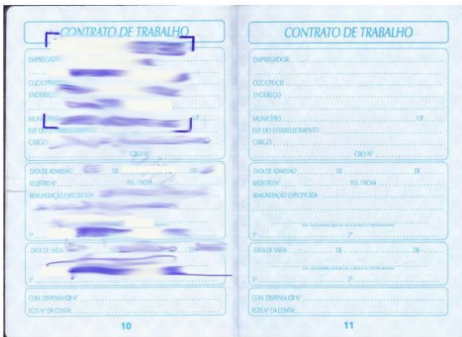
CONTRATO DE TRABALHO

EMPREGADOR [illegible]

CGC/CPF/CEI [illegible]

ENDEREÇO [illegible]

MUNICÍPIO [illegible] UF

ESP. DO ESTABELECIMENTO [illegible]

CARGO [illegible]

CBO Nº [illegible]

DATA DE ADMISSÃO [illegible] DE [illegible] DE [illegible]

REGISTRO Nº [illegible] FLS./FICHA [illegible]

REMUNERAÇÃO ESPECIFICADA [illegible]

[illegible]

DATA DE SAÍDA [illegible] DE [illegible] DE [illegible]

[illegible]

COM. DISPENSA CD Nº

FGTS Nº DA CONTA

10

CONTRATO DE TRABALHO

EMPREGADOR

CGC/CPF/CEI

ENDEREÇO

MUNICÍPIO UF

ESP. DO ESTABELECIMENTO

CARGO

CBO Nº

DATA DE ADMISSÃO DE DE

REGISTRO Nº FLS./FICHA

REMUNERAÇÃO ESPECIFICADA

DATA DE SAÍDA DE DE

1º 2º

COM. DISPENSA CD Nº

FGTS Nº DA CONTA

11